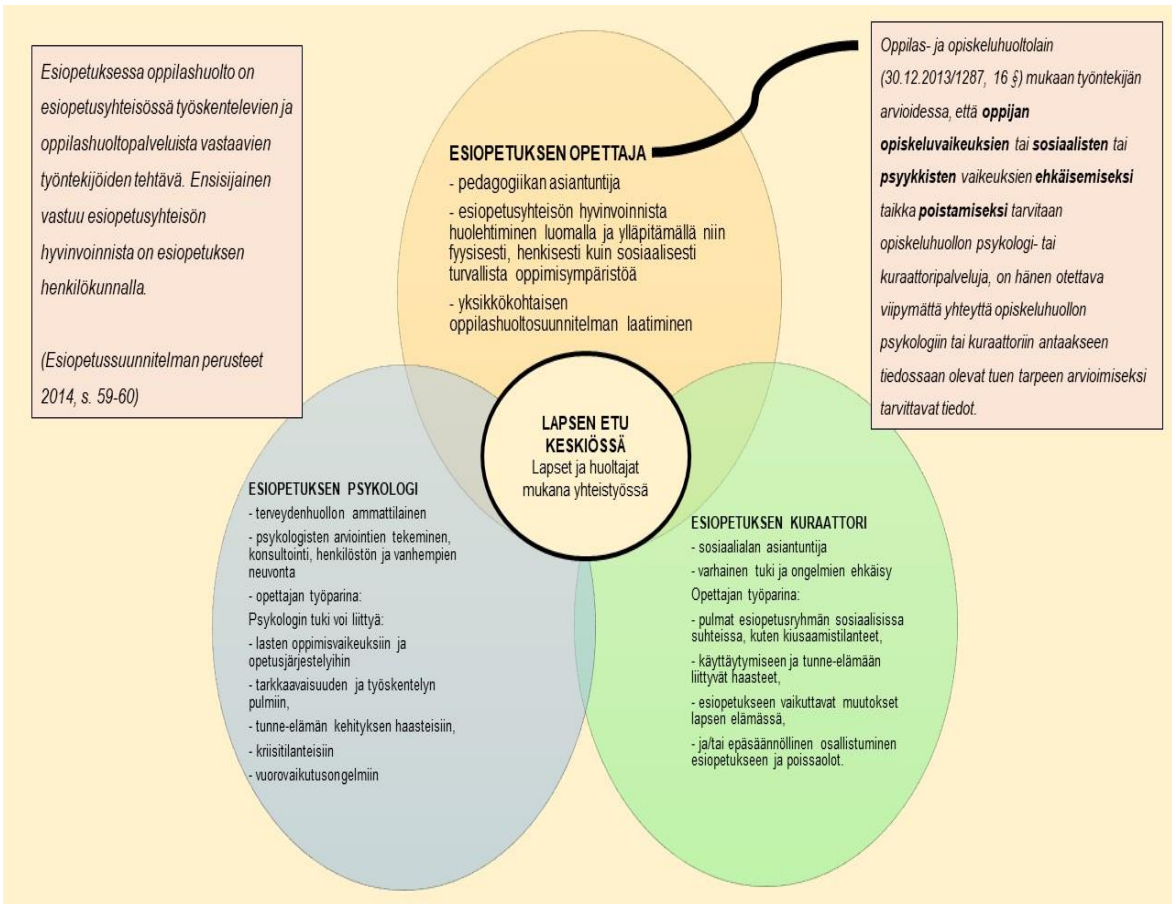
Esiopetuksessa oppilashuolto on esiopetusyhteisössä työskentelevien ja oppilashuoltopalveluista vastaavien työntekijöiden tehtävä. Ensisijainen vastuu esiopetusyhteisön hyvinvoinnista on esiopetuksen henkilökunnalla.

(Esiopetussuunnitelman perusteet 2014, s. 59-60)

ESIOPETUKSEN OPETTAJA

- pedagogiikan asiantuntija

- esiopetusyhteisön hyvinvoinnista huolehtiminen luomalla ja ylläpitämällä niin fyysisesti, henkisesti kuin sosiaalisesti turvallista oppimisympäristöä

- yksikkökohtaisen oppilashuoltosuunnitelman laatiminen

Oppilas- ja opiskeluhuoltolain (30.12.2013/1287, 16 §) mukaan työntekijän arvioidessa, että **oppijan opiskeluvaikeuksien** tai **sosiaalisten** tai **psyykkisten** vaikeuksien **ehkäisemiseksi** taikka **poistamiseksi** tarvitaan opiskeluhuollon psykologi- tai kuraattoripalveluja, on hänen otettava viipymättä yhteyttä opiskeluhuollon psykologiin tai kuraattoriin antaakseen tiedossaan olevat tuen tarpeen arvioimiseksi tarvittavat tiedot.

LAPSEN ETU KESKIÖSSÄ
Lapset ja huoltajat mukana yhteistyössä

ESIOPETUKSEN PSYKOLOGI

- terveydenhuollon ammattilainen

- psykologisten arviointien tekeminen, konsultointi, henkilöstön ja vanhempien neuvonta

- opettajan työparina:

Psykologin tuki voi liittyä:

- lasten oppimisvaikeuksiin ja opetusjärjestelyihin

- tarkkaavaisuuden ja työskentelyn pulmiin,

- tunne-elämän kehityksen haasteisiin,

- kriisitilanteisiin

- vuorovaikutusongelmiin

ESIOPETUKSEN KURAATTORI

- sosiaalialan asiantuntija

- varhainen tuki ja ongelmien ehkäisy

Opettajan työparina:

- pulmat esiopetusryhmän sosiaalisissa suhteissa, kuten kiusaamistilanteet,

- käyttäytymiseen ja tunne-elämään liittyvät haasteet,

- esiopetukseen vaikuttavat muutokset lapsen elämässä,

- ja/tai epäsäännöllinen osallistuminen esiopetukseen ja poissaolot.